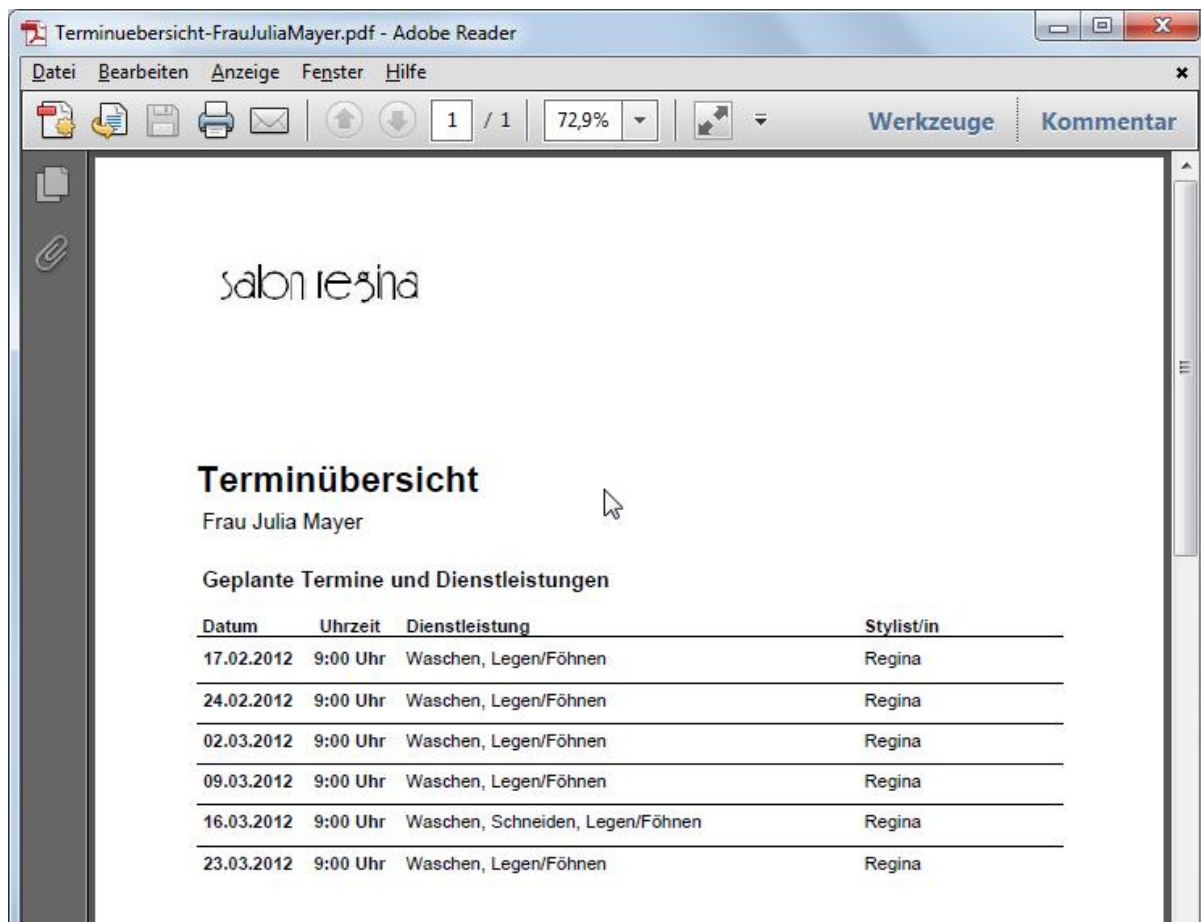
Terminuebersicht-FrauJuliaMayer.pdf - Adobe Reader

Datei Bearbeiten Anzeige Fenster Hilfe

1 / 1 72,9% Werkzeuge Kommentar

salon regina

Terminübersicht
Frau Julia Mayer

Geplante Termine und Dienstleistungen

| Datum | Uhrzeit | Dienstleistung | Stylist/in |
|---|---|---|---|
| 17.02.2012 | 9:00 Uhr | Waschen, Legen/Föhnen | Regina |
| 24.02.2012 | 9:00 Uhr | Waschen, Legen/Föhnen | Regina |
| 02.03.2012 | 9:00 Uhr | Waschen, Legen/Föhnen | Regina |
| 09.03.2012 | 9:00 Uhr | Waschen, Legen/Föhnen | Regina |
| 16.03.2012 | 9:00 Uhr | Waschen, Schneiden, Legen/Föhnen | Regina |
| 23.03.2012 | 9:00 Uhr | Waschen, Legen/Föhnen | Regina |